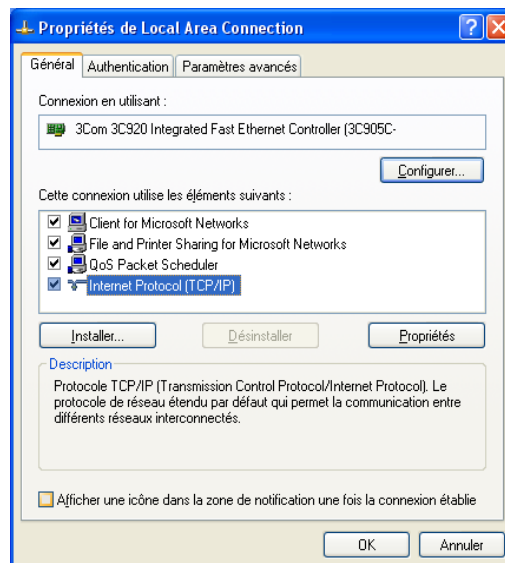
Propriétés de Local Area Connection

Général | Authentication | Paramètres avancés

Connexion en utilisant :

3Com 3C920 Integrated Fast Ethernet Controller (3C905C-

Configurer...

Cette connexion utilise les éléments suivants :

Client for Microsoft Networks
File and Printer Sharing for Microsoft Networks
QoS Packet Scheduler
Internet Protocol (TCP/IP)

Installer... | Désinstaller | Propriétés

Description

Protocole TCP/IP (Transmission Control Protocol/Internet Protocol). Le protocole de réseau étendu par défaut qui permet la communication entre différents réseaux interconnectés.

Afficher une icône dans la zone de notification une fois la connexion établie

OK | Annuler